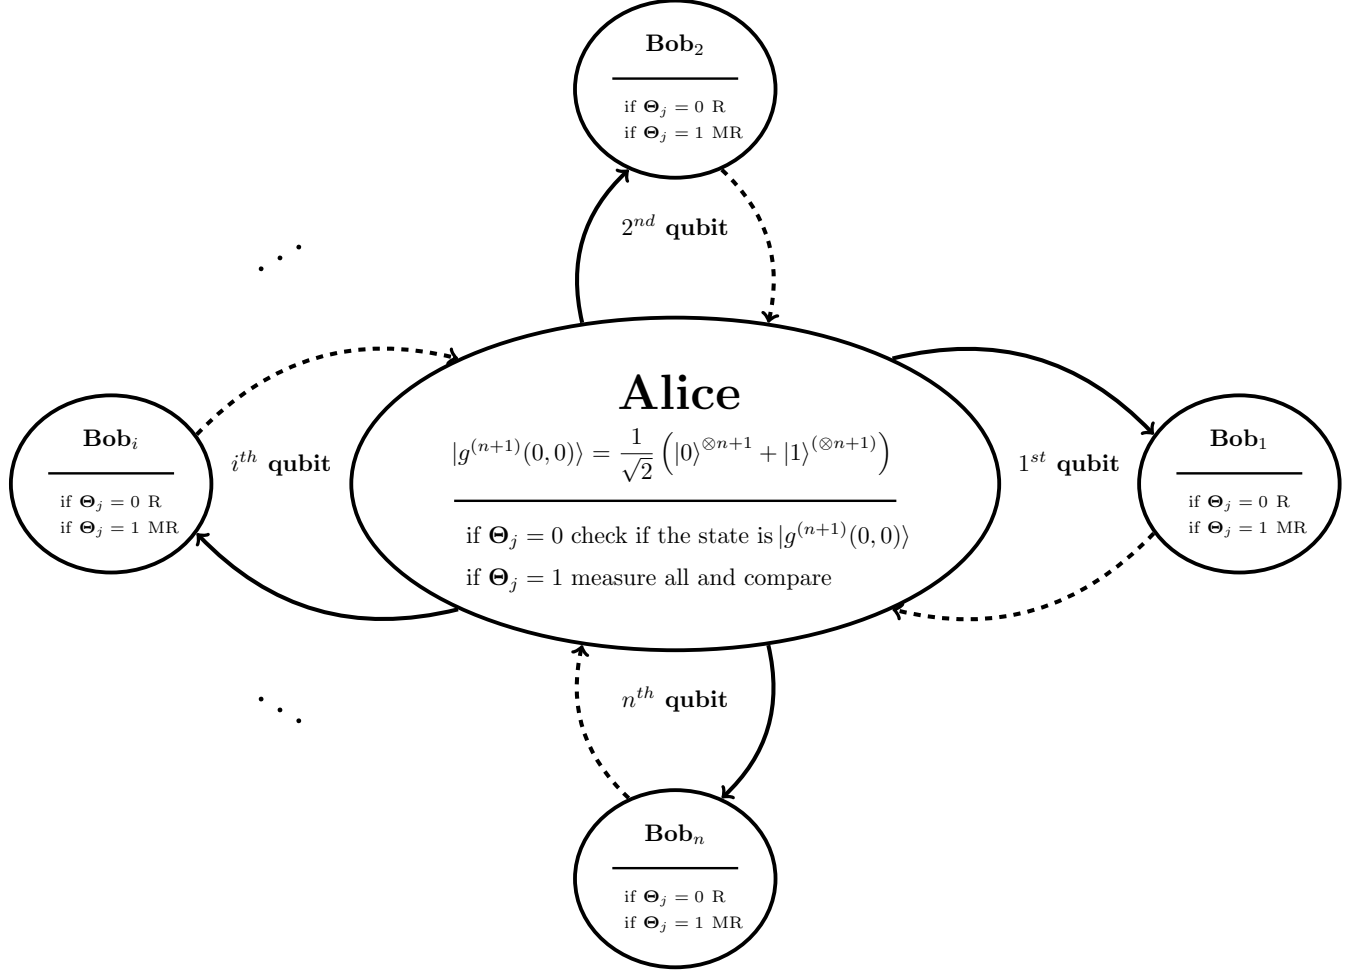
**Bob**$_2$

if $\mathbf{\Theta}_j = 0$ R
if $\mathbf{\Theta}_j = 1$ MR

$2^{nd}$ **qubit**

$\cdots$

**Alice**

$|g^{(n+1)}(0,0)\rangle = \frac{1}{\sqrt{2}}\left(|0\rangle^{\otimes n+1} + |1\rangle^{(\otimes n+1)}\right)$

if $\mathbf{\Theta}_j = 0$ check if the state is $|g^{(n+1)}(0,0)\rangle$
if $\mathbf{\Theta}_j = 1$ measure all and compare

**Bob**$_i$

if $\mathbf{\Theta}_j = 0$ R
if $\mathbf{\Theta}_j = 1$ MR

$i^{th}$ **qubit**

$1^{st}$ **qubit**

**Bob**$_1$

if $\mathbf{\Theta}_j = 0$ R
if $\mathbf{\Theta}_j = 1$ MR

$\cdots$

$n^{th}$ **qubit**

**Bob**$_n$

if $\mathbf{\Theta}_j = 0$ R
if $\mathbf{\Theta}_j = 1$ MR